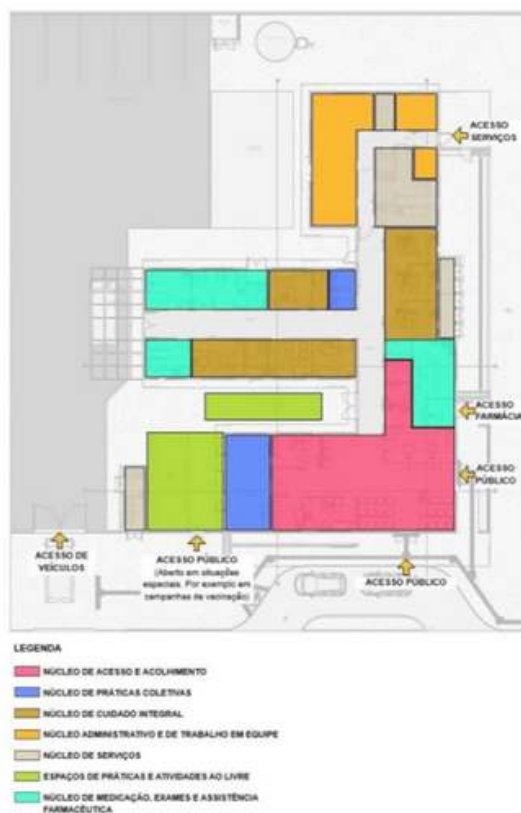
ACESSO SERVIÇOS

ACESSO FARMÁCIA

ACESSO PÚBLICO

ACESSO DE VEÍCULOS

ACESSO PÚBLICO (Aberto em situações especiais. Por exemplo em campanhas de vacinação)

ACESSO PÚBLICO

LEGENDA

NÚCLEO DE ACESSO E ACOLHIMENTO

NÚCLEO DE PRÁTICAS COLETIVAS

NÚCLEO DE CUIDADO INTEGRAL

NÚCLEO ADMINISTRATIVO E DE TRABALHO EM EQUIPE

NÚCLEO DE SERVIÇOS

ESPAÇOS DE PRÁTICAS E ATIVIDADES AO LIVRE

NÚCLEO DE MEDICAÇÃO, EXAMES E ASSISTÊNCIA FARMACÊUTICA